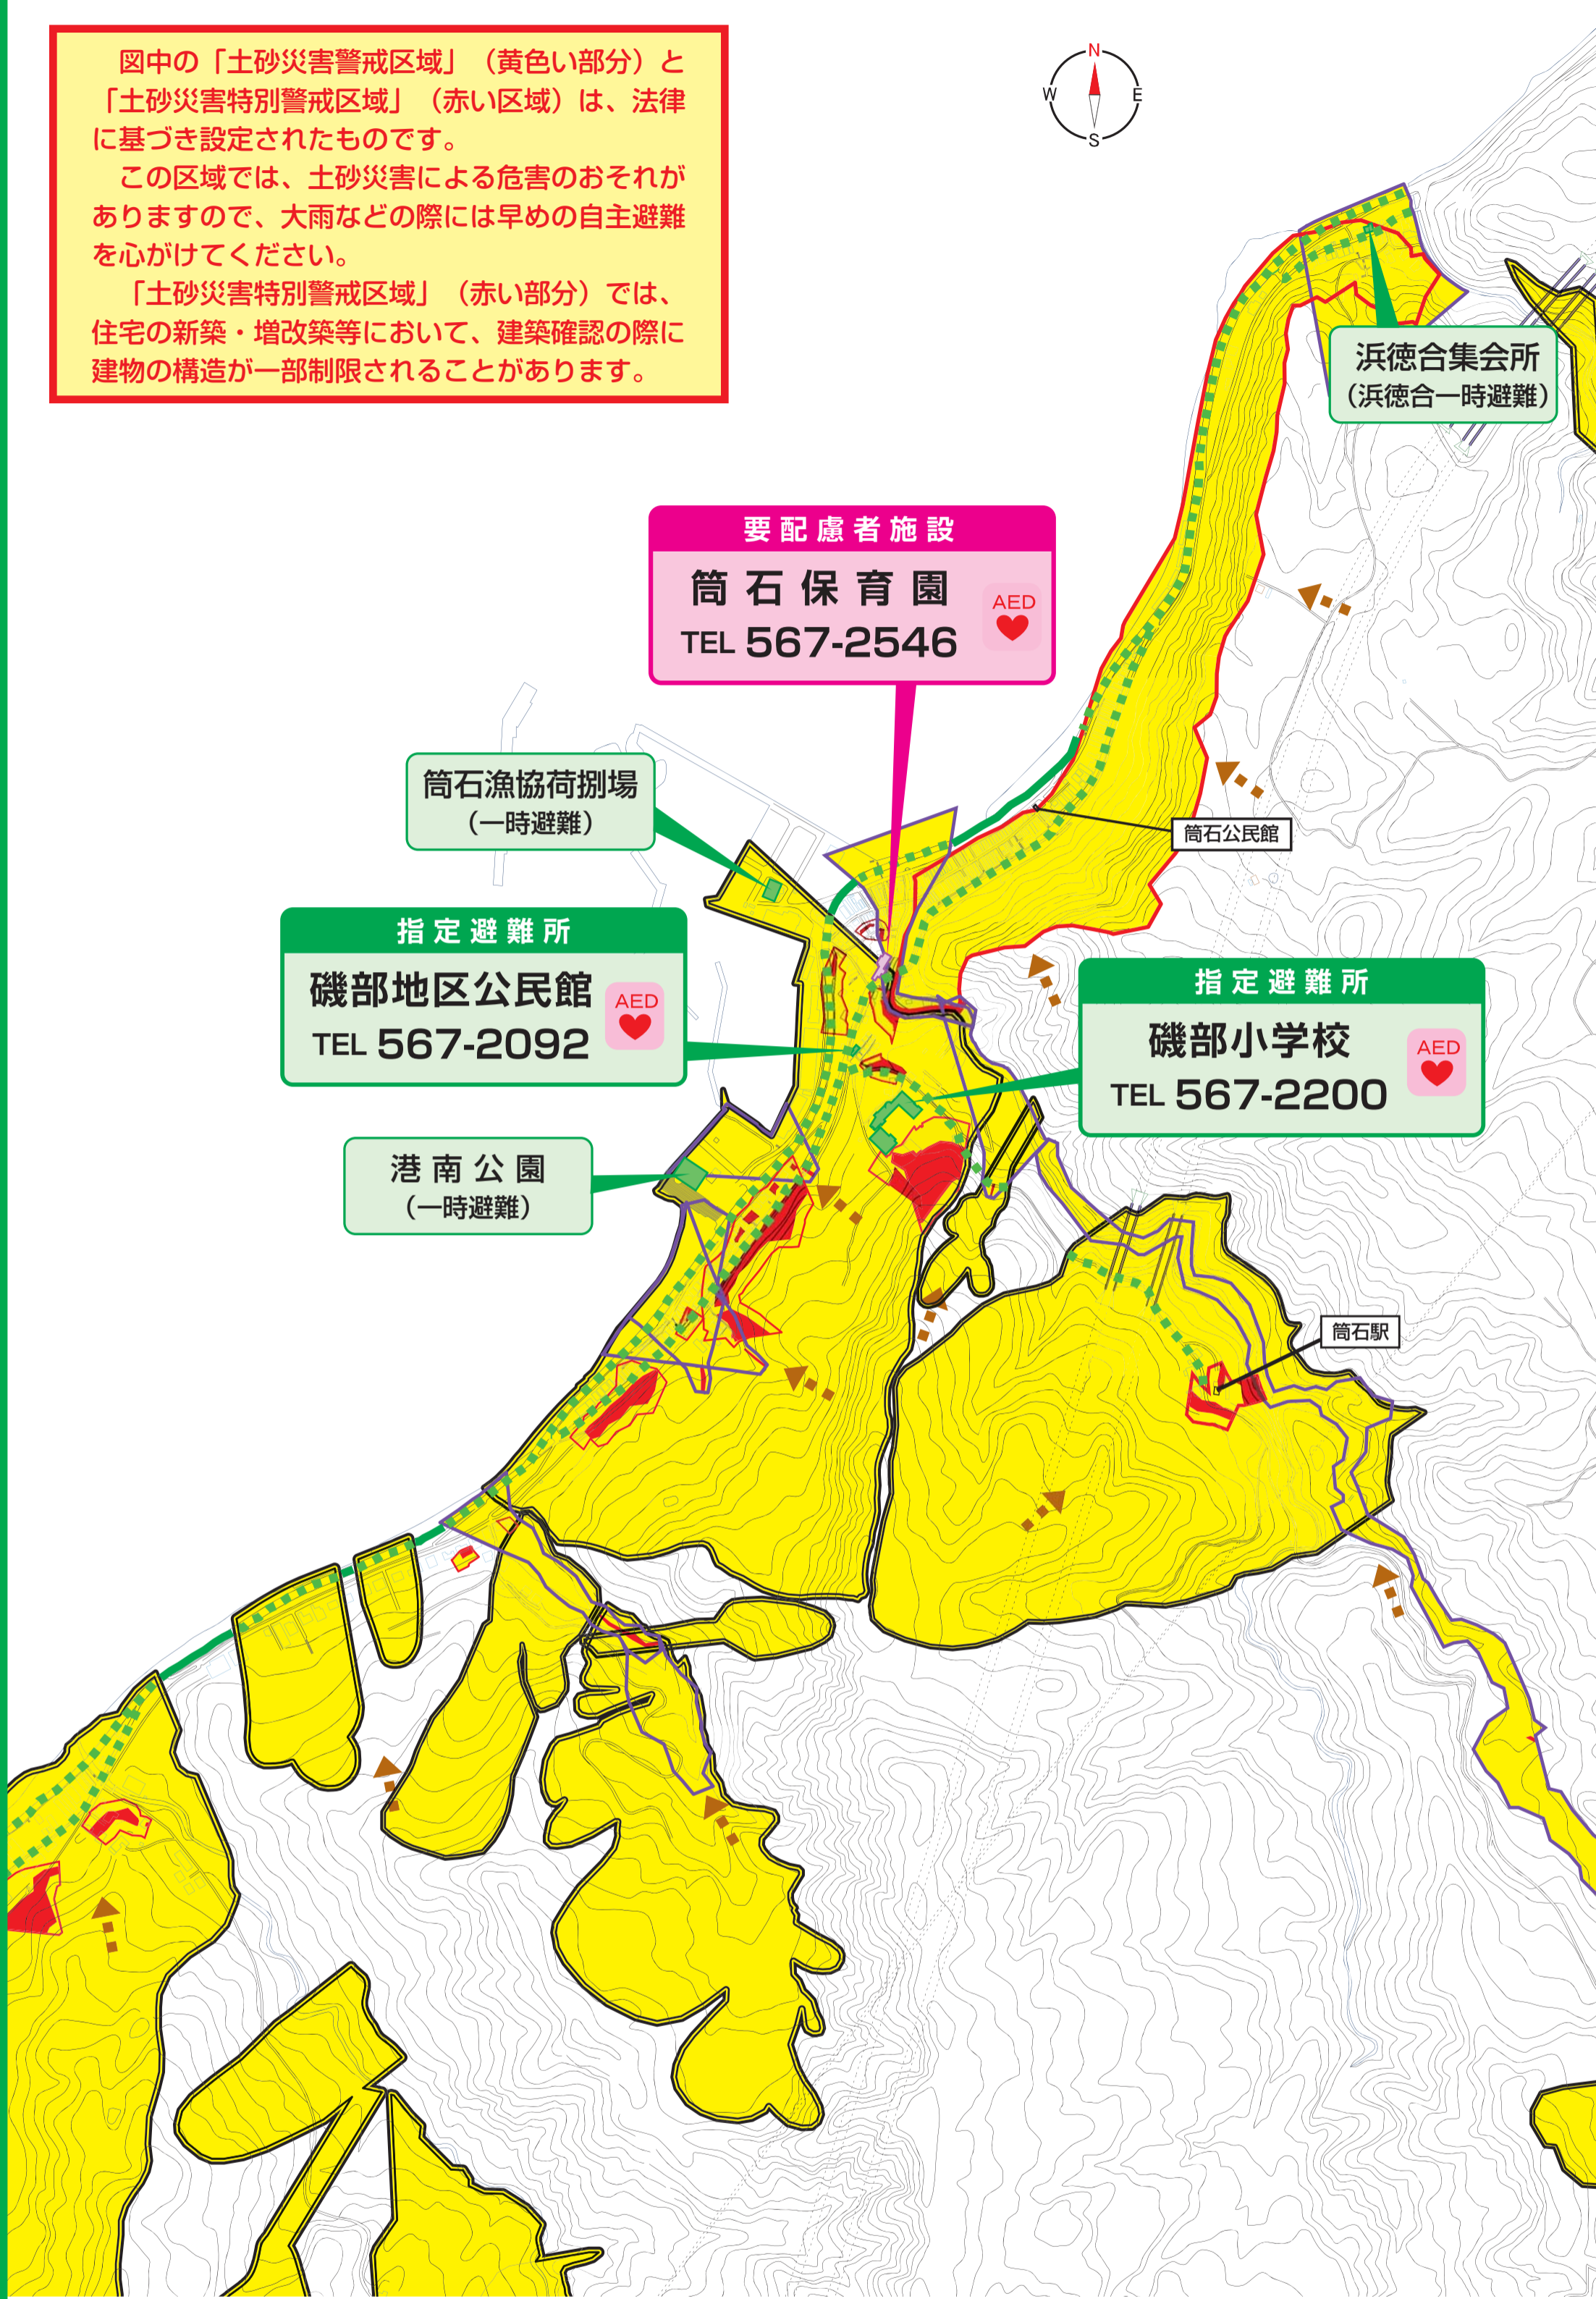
図中の「土砂災害警戒区域」（黄色い部分）と「土砂災害特別警戒区域」（赤い区域）は、法律に基づき設定されたものです。

この区域では、土砂災害による危害のおそれがありますので、大雨などの際には早めの自主避難を心がけてください。

「土砂災害特別警戒区域」（赤い部分）では、住宅の新築・増改築等において、建築確認の際に建物の構造が一部制限されることがあります。

N
W
E
S

浜徳合集会所
（浜徳合一時避難）

要配慮者施設
筒石保育園
TEL 567-2546
AED

筒石漁協荷捌場
（一時避難）

筒石公民館

指定避難所
磯部地区公民館
TEL 567-2092
AED

指定避難所
磯部小学校
TEL 567-2200
AED

港南公園
（一時避難）

筒石駅